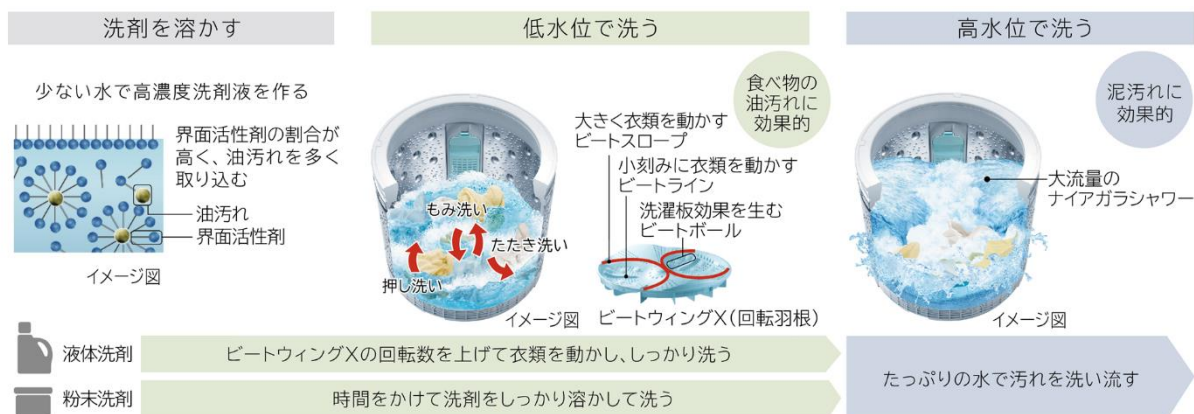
洗剤を溶かす

少ない水で高濃度洗剤液を作る

界面活性剤の割合が高く、油汚れを多く取り込む

油汚れ

界面活性剤

イメージ図

低水位で洗う

食べ物の油汚れに効果的

大きく衣類を動かすビートスロープ

小刻みに衣類を動かすビートライン

洗濯板効果を生むビートボール

もみ洗い

たたき洗い

押し洗い

イメージ図

ビートウィングX（回転羽根）

高水位で洗う

泥汚れに効果的

大流量のナイアガラシャワー

イメージ図

液体洗剤

ビートウィングXの回転数を上げて衣類を動かし、しっかり洗う

粉末洗剤

時間をかけて洗剤をしっかり溶かして洗う

たっぷりの水で汚れを洗い流す